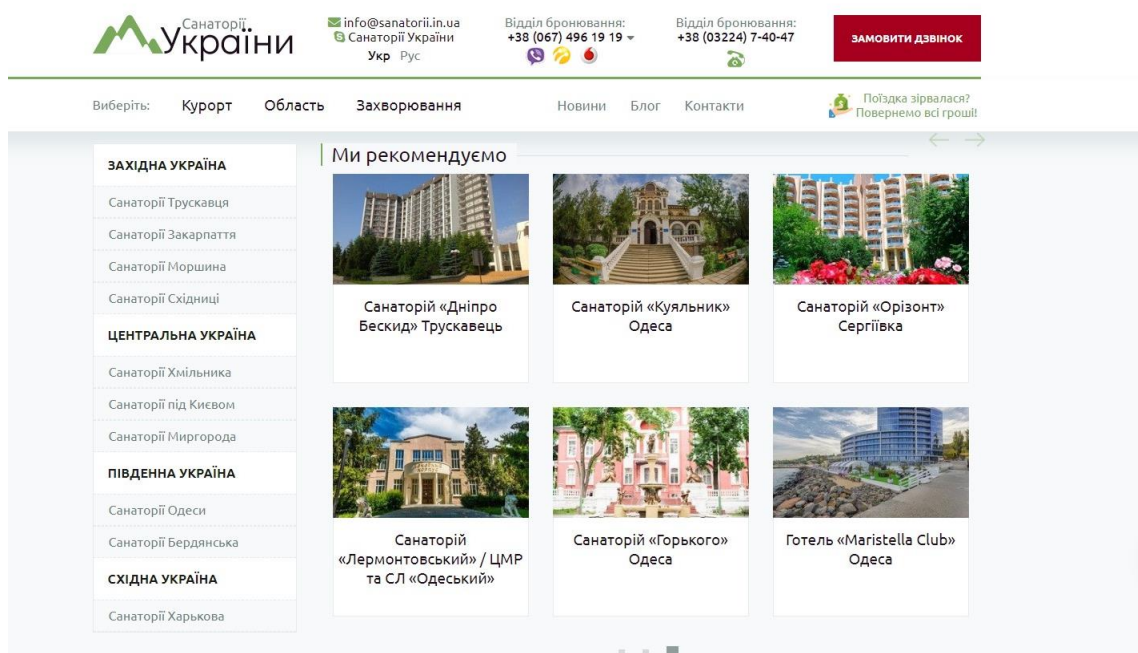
Санаторії України

info@sanatorii.in.ua
Санаторії України
Укр Рус

Відділ бронювання:
+38 (067) 496 19 19

Відділ бронювання:
+38 (03224) 7-40-47

ЗАМОВИТИ ДЗВІНОК

Виберіть: Курорт Область Захворювання

Новини Блог Контакти

Поїздка зірвалася? Повернемо всі гроші!

ЗАХІДНА УКРАЇНА
Санаторії Трускавця
Санаторії Закарпаття
Санаторії Моршина
Санаторії Східниці
ЦЕНТРАЛЬНА УКРАЇНА
Санаторії Хмільника
Санаторії під Києвом
Санаторії Миргорода
ПІВДЕННА УКРАЇНА
Санаторії Одеси
Санаторії Бердянська
СХІДНА УКРАЇНА
Санаторії Харькова

Ми рекомендуємо

Санаторій «Дніпро Бескид» Трускавець

Санаторій «Куяльник» Одеса

Санаторій «Орізонт» Сергіївка

Санаторій «Лермонтовський» / ЦМР та СЛ «Одеський»

Санаторій «Горького» Одеса

Готель «Maristella Club» Одеса